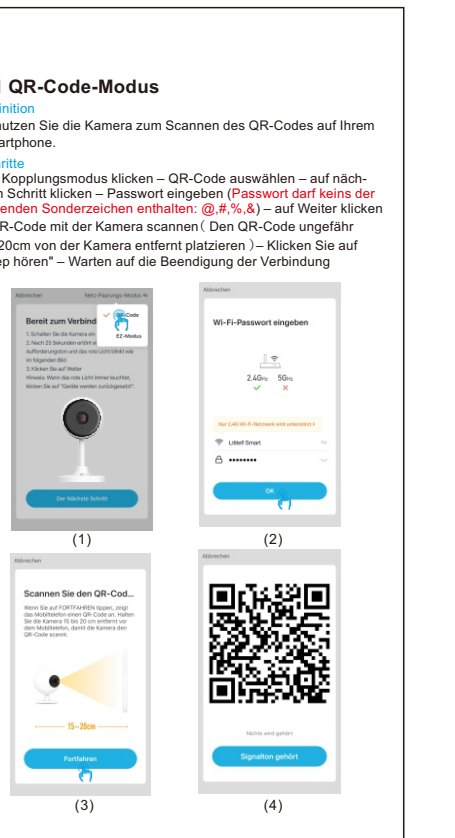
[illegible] QR-Code-Modus

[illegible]inition

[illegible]utzen Sie die Kamera zum Scannen des QR-Codes auf Ihrem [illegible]artphone.

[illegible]ritte

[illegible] Kopplungsmodus klicken – QR-Code auswählen – auf nächs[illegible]n Schritt klicken – Passwort eingeben (Passwort darf keins der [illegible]enden Sonderzeichen enthalten: @,#,%,&) – auf Weiter klicken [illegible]R-Code mit der Kamera scannen（Den QR-Code ungefähr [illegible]20cm von der Kamera entfernt platzieren）– Klicken Sie auf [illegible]ep hören" – Warten auf die Beendigung der Verbindung

Abbrechen Netz-Paarungs-Modus

Bereit zum Verbind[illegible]

QR-Code

EZ-Modus

1. Schalten Sie die Kamera ein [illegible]
2. Nach 25 Sekunden ertönt ei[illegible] Aufforderungston und das rote Licht blinkt wie im folgenden Bild
3. Klicken Sie auf Weiter
Hinweis: Wenn das rote Licht immer leuchtet, klicken Sie auf "Geräte werden zurückgesetzt".

Der Nächste Schritt

(1)

Abbrechen

Wi-Fi-Passwort eingeben

2.4GHz 5GHz

Nur 2,4G Wi-Fi-Netzwerk wird unterstützt

Littleif Smart

••••••••

OK

(2)

Abbrechen

Scannen Sie den QR-Code...

Wenn Sie auf FORTFAHREN tippen, zeigt das Mobiltelefon einen QR-Code an. Halten Sie die Kamera 15 bis 20 cm entfernt vor dem Mobiltelefon, damit die Kamera den QR-Code scannt.

15~20cm

Fortfahren

(3)

Abbrechen

Nichts wird gehört

Signalton gehört

(4)